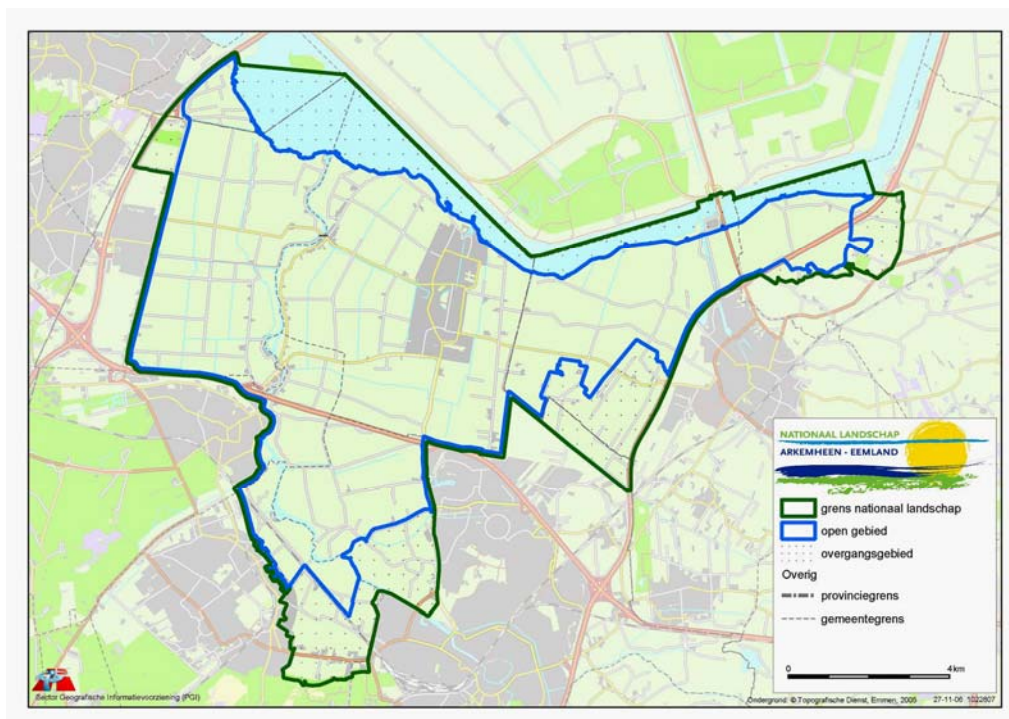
NATIONAAL LANDSCHAP
ARKEMHEEN - EEMLAND

grens nationaal landschap
open gebied
overgangsgebied
Overig
provinciegrens
gemeentegrens

0
4km

Sector Geografische Informatievoorziening (PGI)

Ondergrond: © Topografische Dienst, Emmen, 2005 27-11-06 1022807